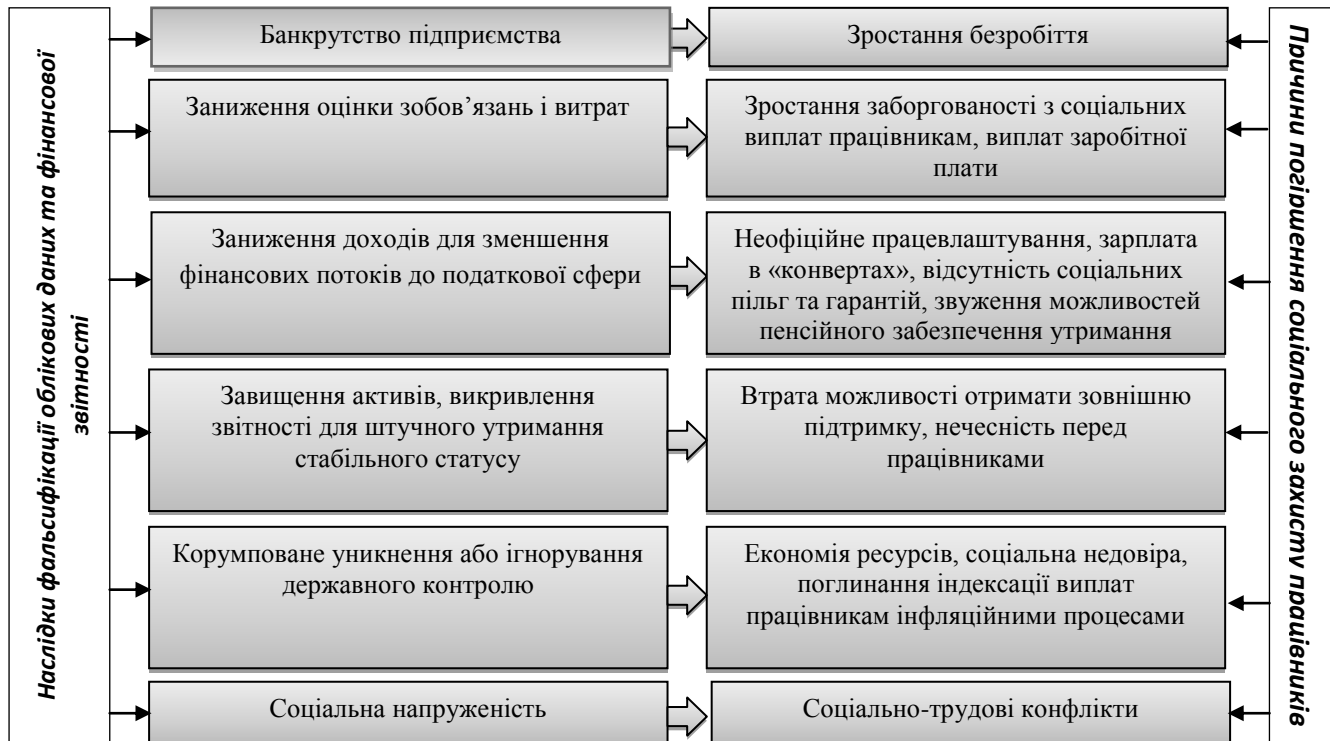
Наслідки фальсифікації облікових даних та фінансової звітності

Банкрутство підприємства

Зростання безробіття

Заниження оцінки зобов'язань і витрат

Зростання заборгованості з соціальних виплат працівникам, виплат заробітної плати

Заниження доходів для зменшення фінансових потоків до податкової сфери

Неофіційне працевлаштування, зарплата в «конвертах», відсутність соціальних пільг та гарантій, звуження можливостей пенсійного забезпечення утримання

Завищення активів, викривлення звітності для штучного утримання стабільного статусу

Втрата можливості отримати зовнішню підтримку, нечесність перед працівниками

Корумповане уникнення або ігнорування державного контролю

Економія ресурсів, соціальна недовіра, поглинання індексації виплат працівникам інфляційними процесами

Соціальна напруженість

Соціально-трудові конфлікти

Причини погіршення соціального захисту працівників